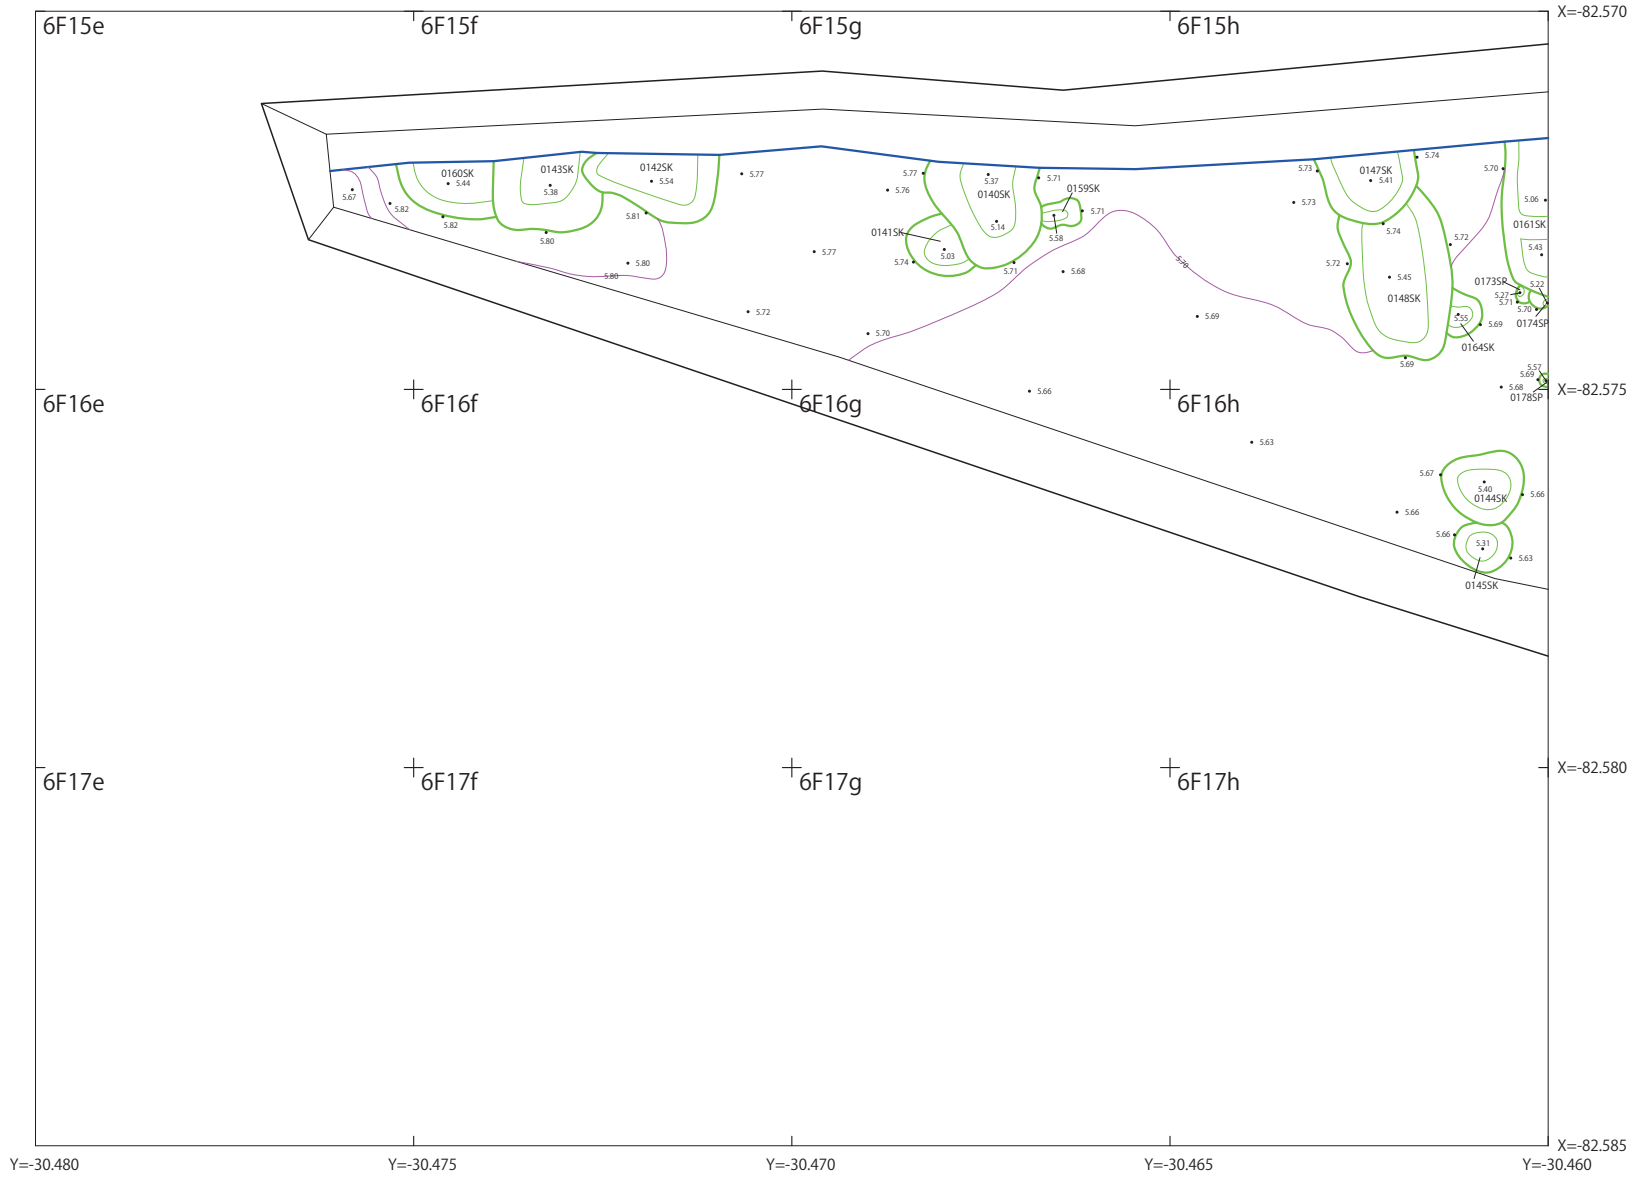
6F15e
6F15f
6F15g
6F15h
X=-82.570

0160SK
5.44
5.67
5.82
5.82
0143SK
5.38
5.80
0142SK
5.54
5.81
5.80
5.80
5.77
5.77
5.72
5.77
5.76
5.37
0140SK
5.14
5.71
0159SK
5.71
5.58
0141SK
5.03
5.74
5.71
5.68
5.70
5.70
5.73
0147SK
5.41
5.74
5.73
5.74
5.72
5.72
5.45
0148SK
5.69
5.69
5.70
5.06
0161SK
5.43
0173SP
5.22
5.27
5.71
5.70
0174SP
5.55
5.69
0164SK
5.57
5.69
5.68
0178SP
5.66
5.63

6F16e
6F16f
6F16g
6F16h
X=-82.575

5.67
5.40
0144SK
5.66
5.66
5.66
5.31
5.63
0145SK

6F17e
6F17f
6F17g
6F17h
X=-82.580

X=-82.585
Y=-30.480
Y=-30.475
Y=-30.470
Y=-30.465
Y=-30.460